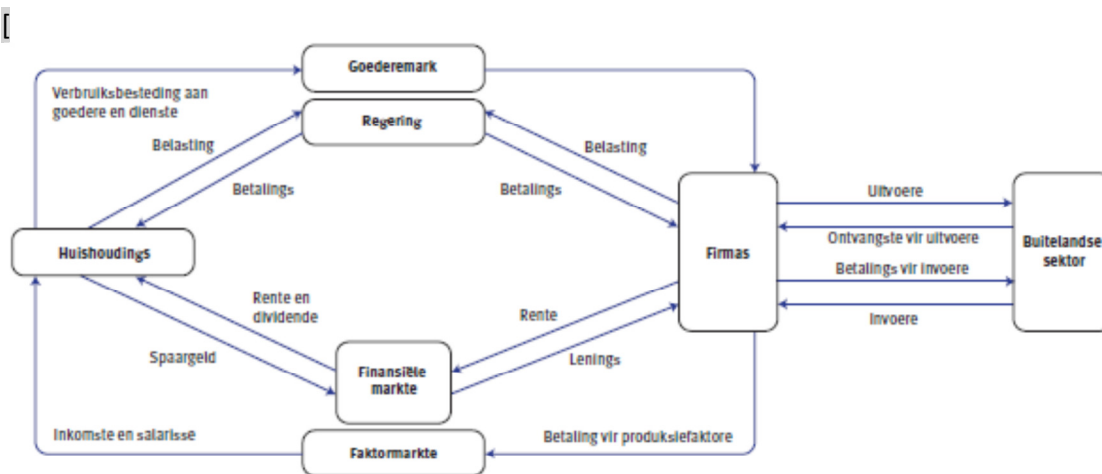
[

Goederemark

Verbruiksbesteding aan goedere en dienste

Regering

Belasting

Betalings

Belasting

Betalings

Huishoudings

Firmas

Uitvoere

Ontvangste vir uitvoere

Betalings vir invoere

Invoere

Buitelandse sektor

Rente en dividende

Rente

Spaargeld

Lenings

Finansiële markte

Inkomste en salarisse

Faktormarkte

Betaling vir produksiefaktore